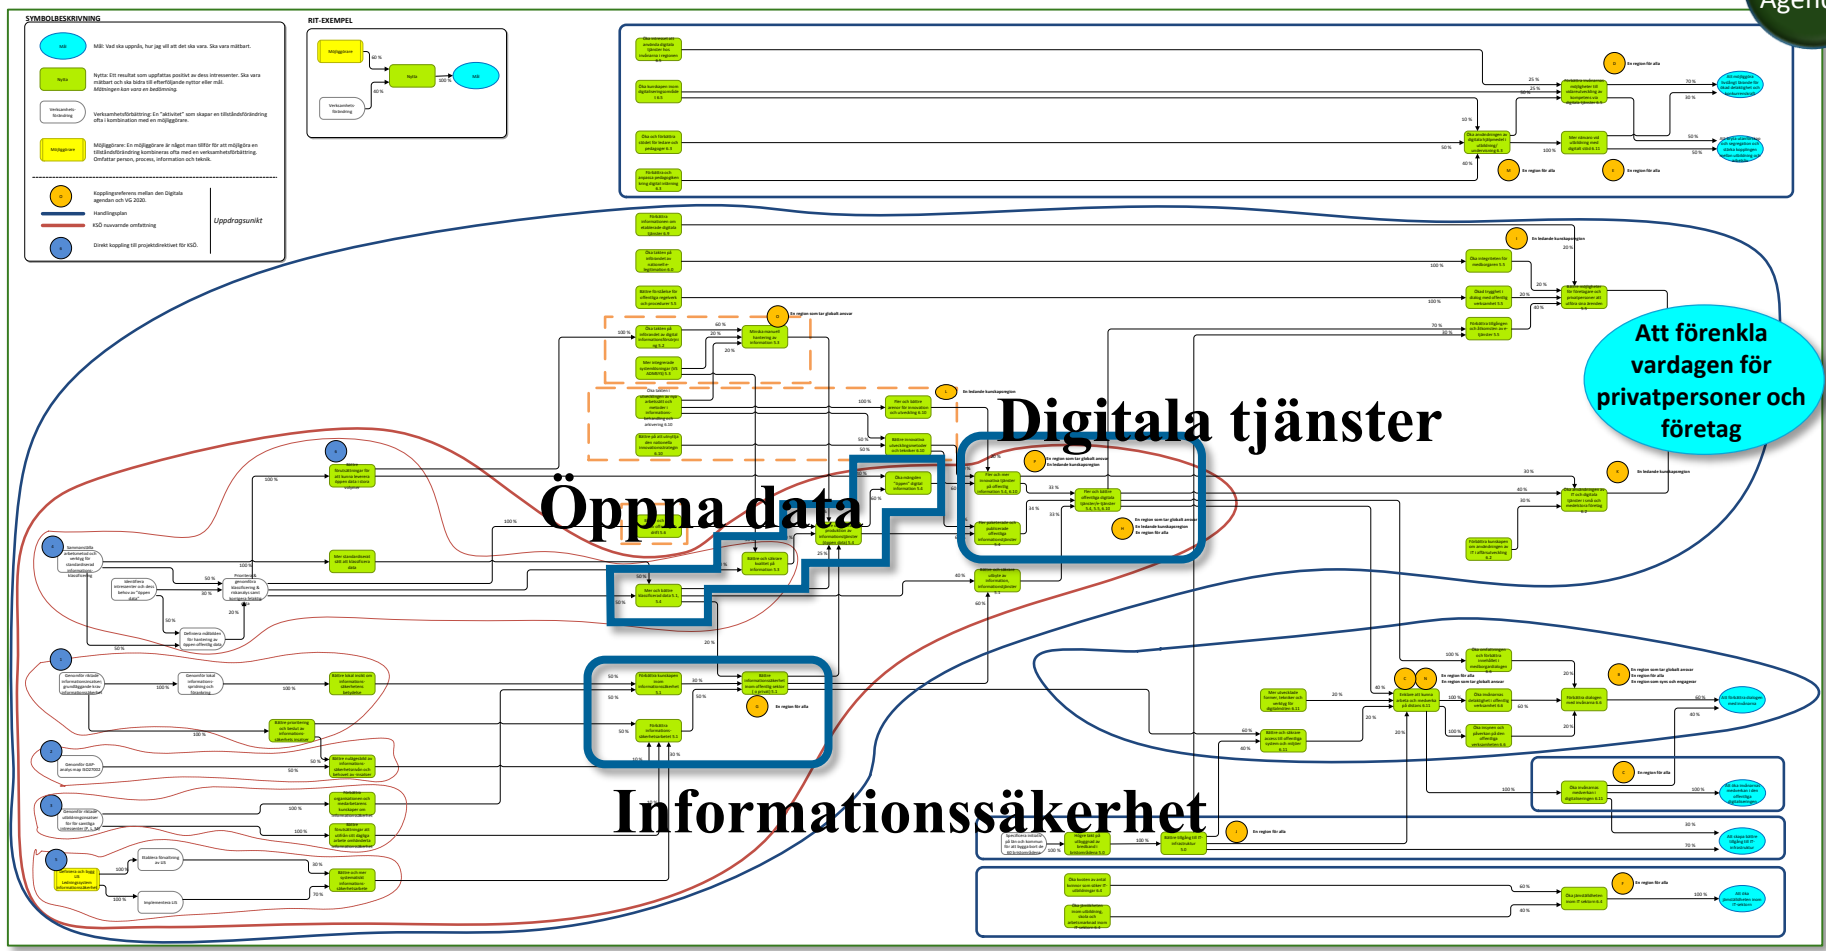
SYMBOLBESKRIVNING

Mål

Mål: Vad ska uppnås, hur jag vill att det ska vara. Ska vara mätbart.

Nytta

Nytta: Ett resultat som uppfattas positivt av dess intressenter. Ska vara mätbart och ska bidra till efterföljande nyttor eller mål. Mätningen kan vara en bedömning.

Verksamhetsförändring

Verksamhetsförbättring: En "aktivitet" som skapar en tillståndsförändring ofta i kombination med en möjliggörare.

Möjliggörare

Möjliggörare: En möjliggörare är något man tillför för att möjliggöra en tillståndsförändring kombineras ofta med en verksamhetsförbättring. Omfattar person, process, information och teknik.

Kopplingsreferens mellan den Digitala agendan och VG 2020.

Handlingsplan

KSÖ nuvarande omfattning

Uppdragsunikt

Direkt koppling till projektdirektivet för KSÖ.

RIT-EXEMPEL

Möjliggörare

Nytta

Mål

Verksamhetsförändring

Att förenkla vardagen för privatpersoner och företag

Digitala tjänster

Öppna data

Informationssäkerhet

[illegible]